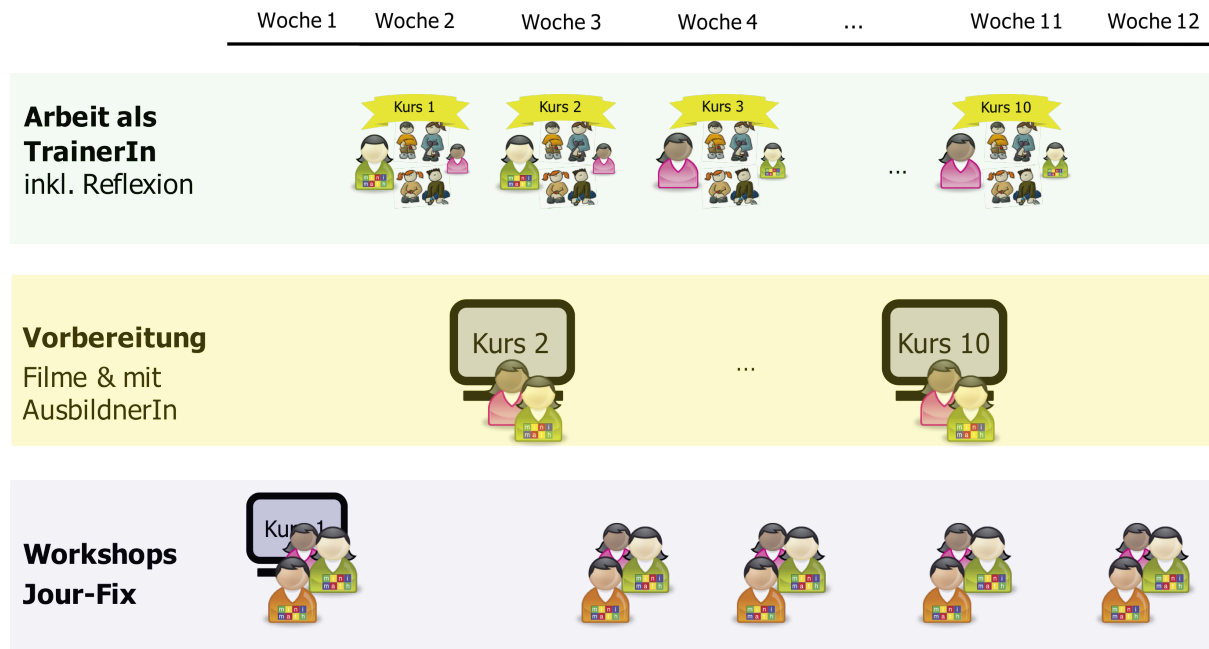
Woche 1 Woche 2 Woche 3 Woche 4 ... Woche 11 Woche 12

**Arbeit als TrainerIn**
inkl. Reflexion

Kurs 1 Kurs 2 Kurs 3 ... Kurs 10

**Vorbereitung**
Filme & mit AusbildnerIn

Kurs 2 ... Kurs 10

**Workshops Jour-Fix**

Kurs 1